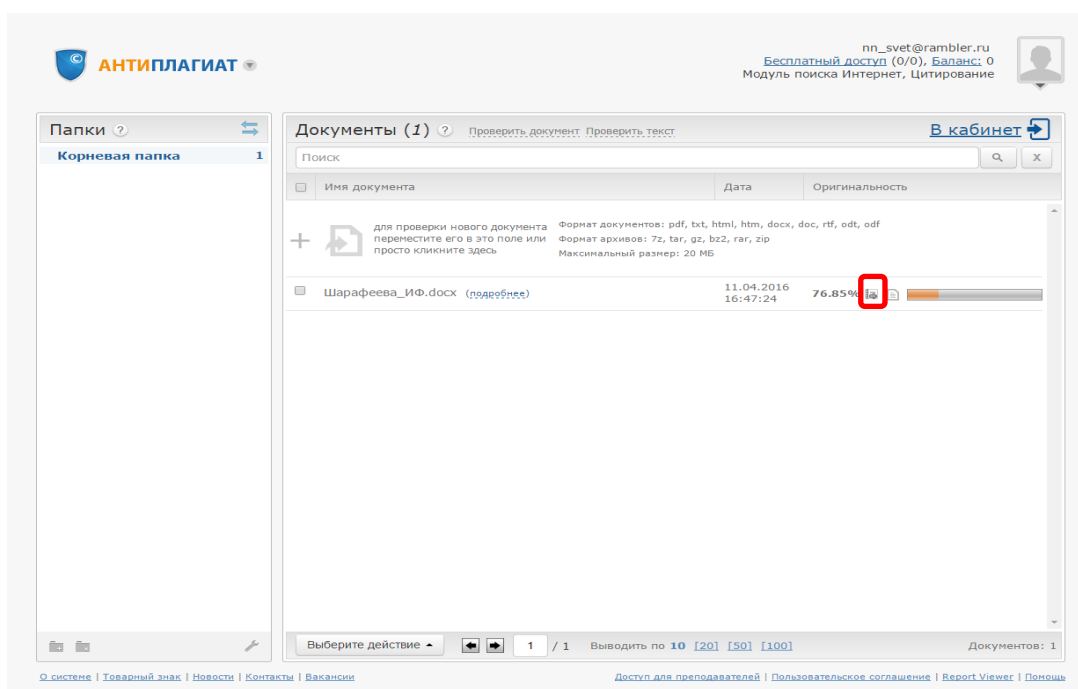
АНТИПЛАГИАТ

nn_svet@rambler.ru
Бесплатный доступ (0/0), Баланс: 0
Модуль поиска Интернет, Цитирование

Папки ?

Корневая папка 1

Документы (1) ? Проверить документ Проверить текст

В кабинет

Поиск

| Имя документа | Дата | Оригинальность |
|---|---|---|
| для проверки нового документа переместите его в это поле или просто кликните здесь | Формат документов: pdf, txt, html, htm, docx, doc, rtf, odt, odf Формат архивов: 7z, tar, gz, bz2, rar, zip Максимальный размер: 20 МБ | |
| Шарафеева_ИФ.docx (подробнее) | 11.04.2016 16:47:24 | 76.85% |

Выберите действие

1 / 1 Выводить по 10 [20] [50] [100] Документов: 1

О системе | Товарный знак | Новости | Контакты | Вакансии

Доступ для преподавателей | Пользовательское соглашение | Report Viewer | Помощь